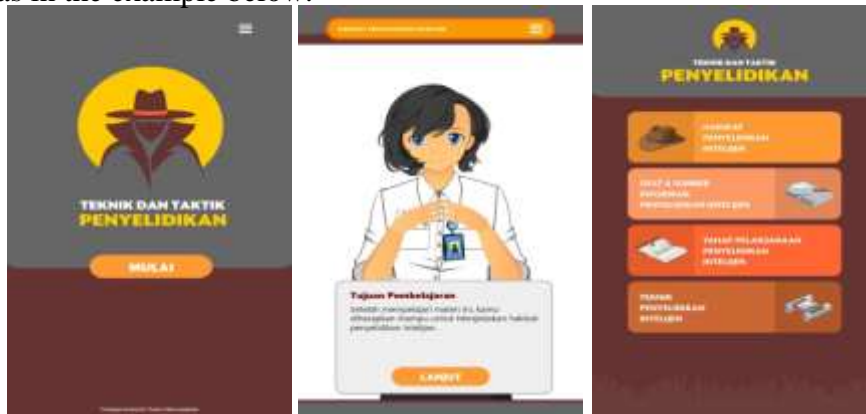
as in the example below.

TEKNIK DAN TAKTIK
PENYELIDIKAN

MULAI

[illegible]

Tujuan Pembelajaran
Setelah mempelajari materi ini, kamu diharapkan mampu untuk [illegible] penyelidikan intelijen.

LANJUT

TEKNIK DAN TAKTIK
PENYELIDIKAN

HAKIKAT PENYELIDIKAN INTELIJEN

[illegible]

TAHAP PELAKSANAAN PENYELIDIKAN INTELIJEN

TAHAP PENYELIDIKAN INTELIJEN